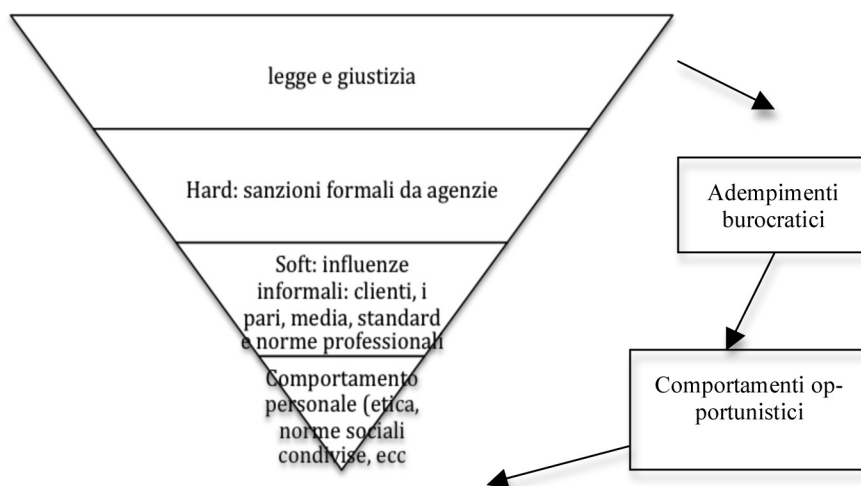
legge e giustizia

Hard: sanzioni formali da agenzie

Soft: influenze informali: clienti, i pari, media, standard e norme professionali

Comportamento personale (etica, norme sociali condivise, ecc

Adempimenti burocratici

Comportamenti opportunistici